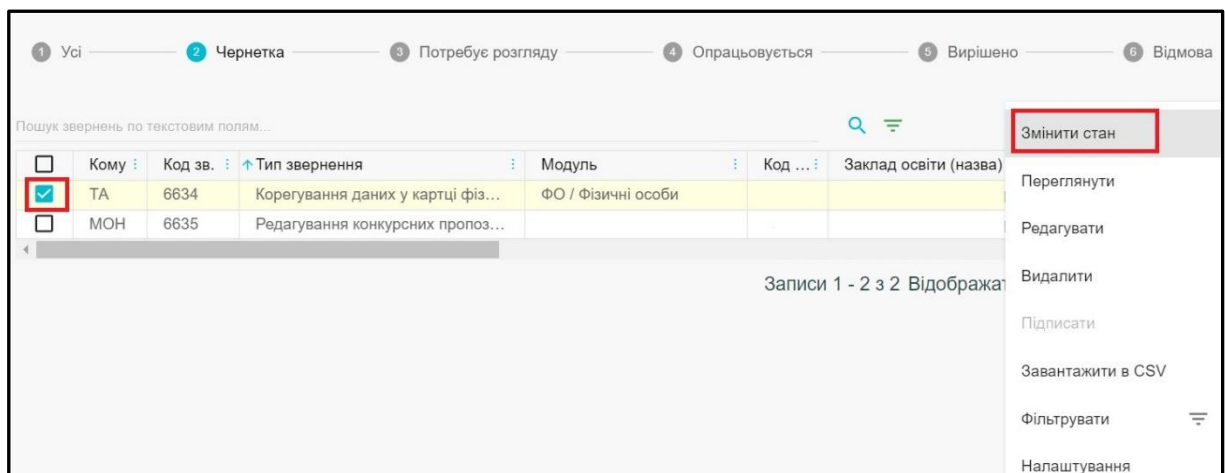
1 Усі 2 Чернетка 3 Потребує розгляду 4 Опрацьовується 5 Вирішено 6 Відмова

Пошук звернень по текстовим полям...

| | Кому | Код зв. | Тип звернення | Модуль | Код ... | Заклад освіти (назва) |
|---|---|---|---|---|---|---|
| ☑ | ТА | 6634 | Корегування даних у картці фіз... | ФО / Фізичні особи | | |
| ☐ | МОН | 6635 | Редагування конкурсних пропоз... | | | |

Записи 1 - 2 з 2 Відображат

Змінити стан
Переглянути
Редагувати
Видалити
Підписати
Завантажити в CSV
Фільтрувати
Налаштування